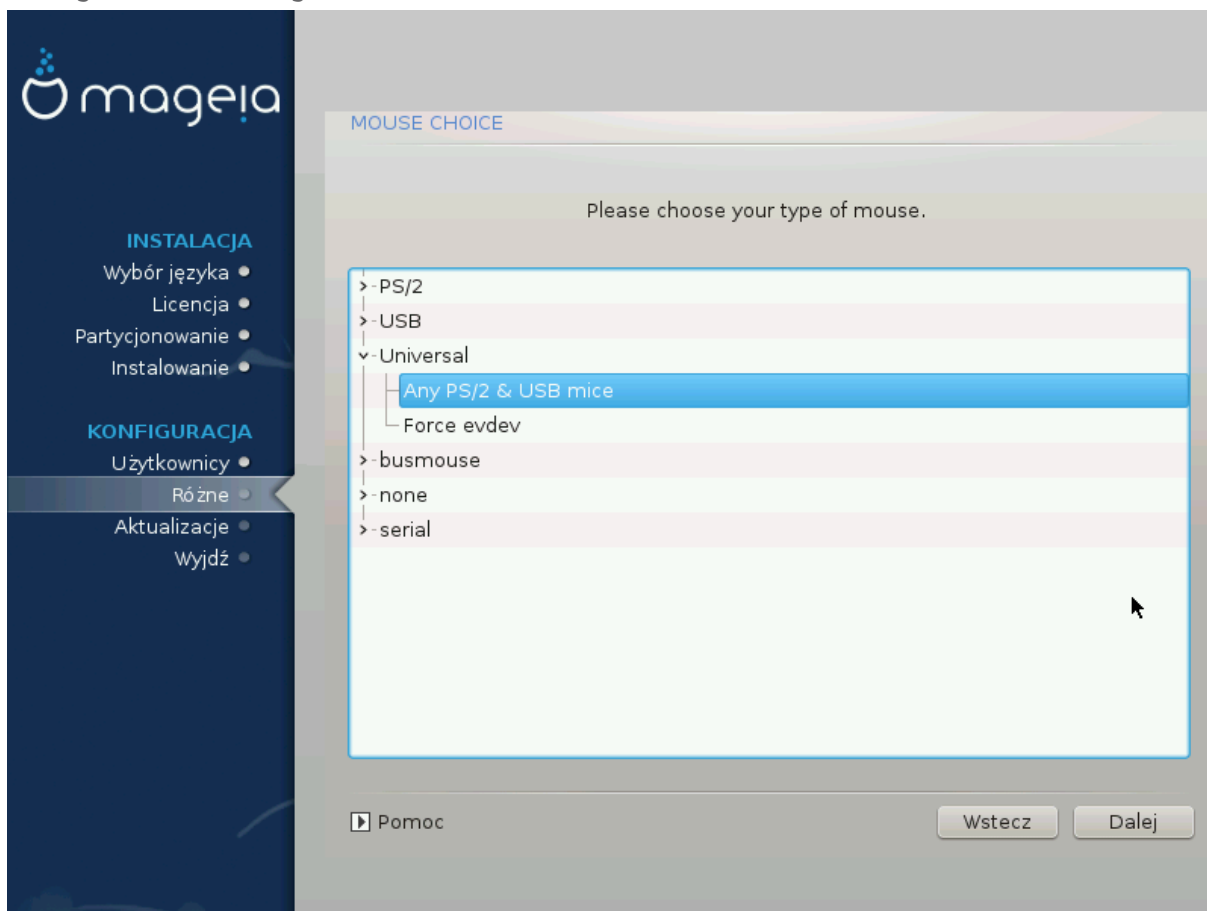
mageia

INSTALACJA
Wybór języka
Licencja
Partycjonowanie
Instalowanie

KONFIGURACJA
Użytkownicy
Różne
Aktualizacje
Wyjdź

MOUSE CHOICE

Please choose your type of mouse.

PS/2
USB
Universal
Any PS/2 & USB mice
Force evdev
busmouse
none
serial

Pomoc

Wstecz
Dalej